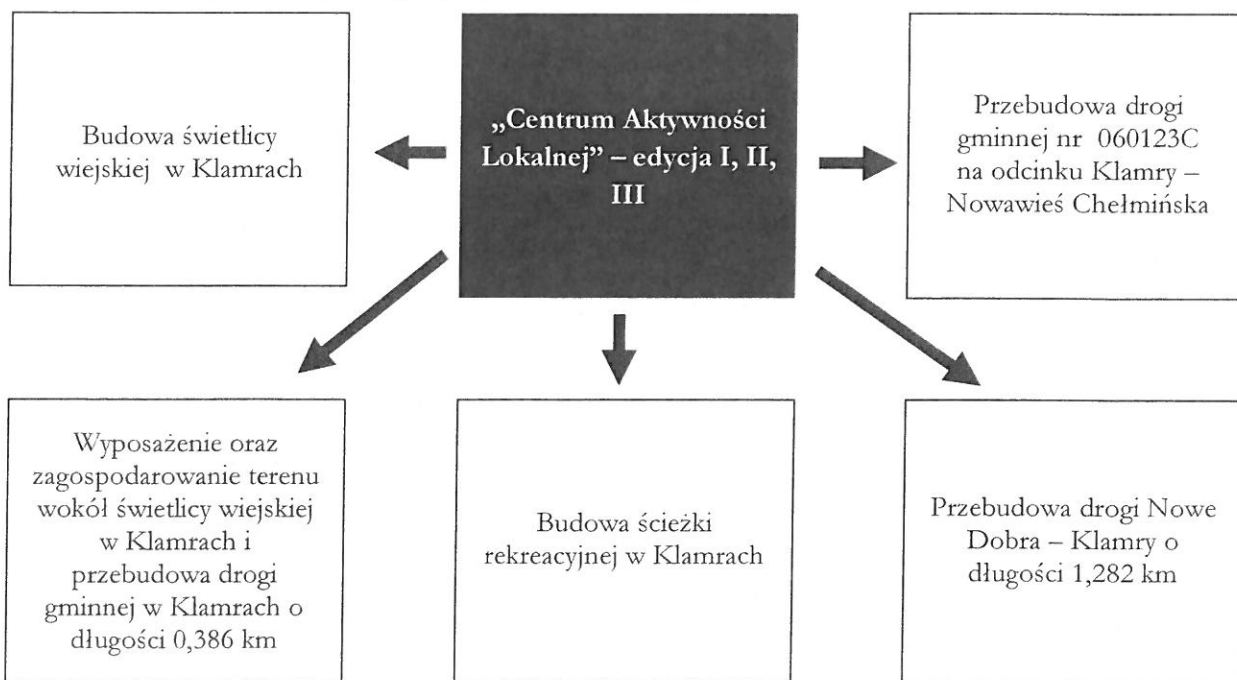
„Centrum Aktywności Lokalnej" – edycja I, II, III

Budowa świetlicy wiejskiej  w Klamrach

Przebudowa drogi gminnej nr  060123C na odcinku Klamry – Nowawieś Chełmińska

Wyposażenie oraz zagospodarowanie terenu wokół świetlicy wiejskiej w Klamrach i przebudowa drogi gminnej w Klamrach o długości 0,386 km

Budowa ścieżki rekreacyjnej w Klamrach

Przebudowa drogi Nowe Dobra – Klamry o długości 1,282 km